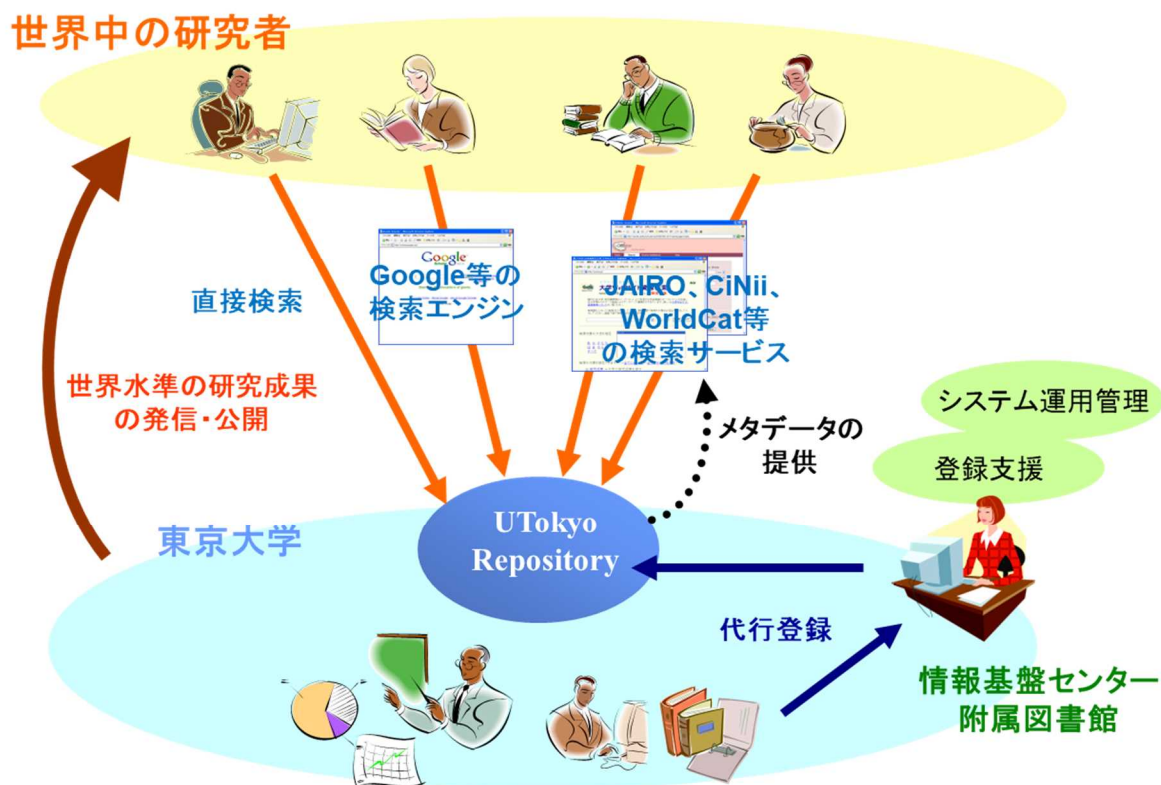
世界中の研究者

Google

Google等の検索エンジン

直接検索

JAIRO、CiNii、WorldCat等の検索サービス

世界水準の研究成果の発信・公開

メタデータの提供

システム運用管理

登録支援

東京大学

UTokyo Repository

代行登録

情報基盤センター附属図書館